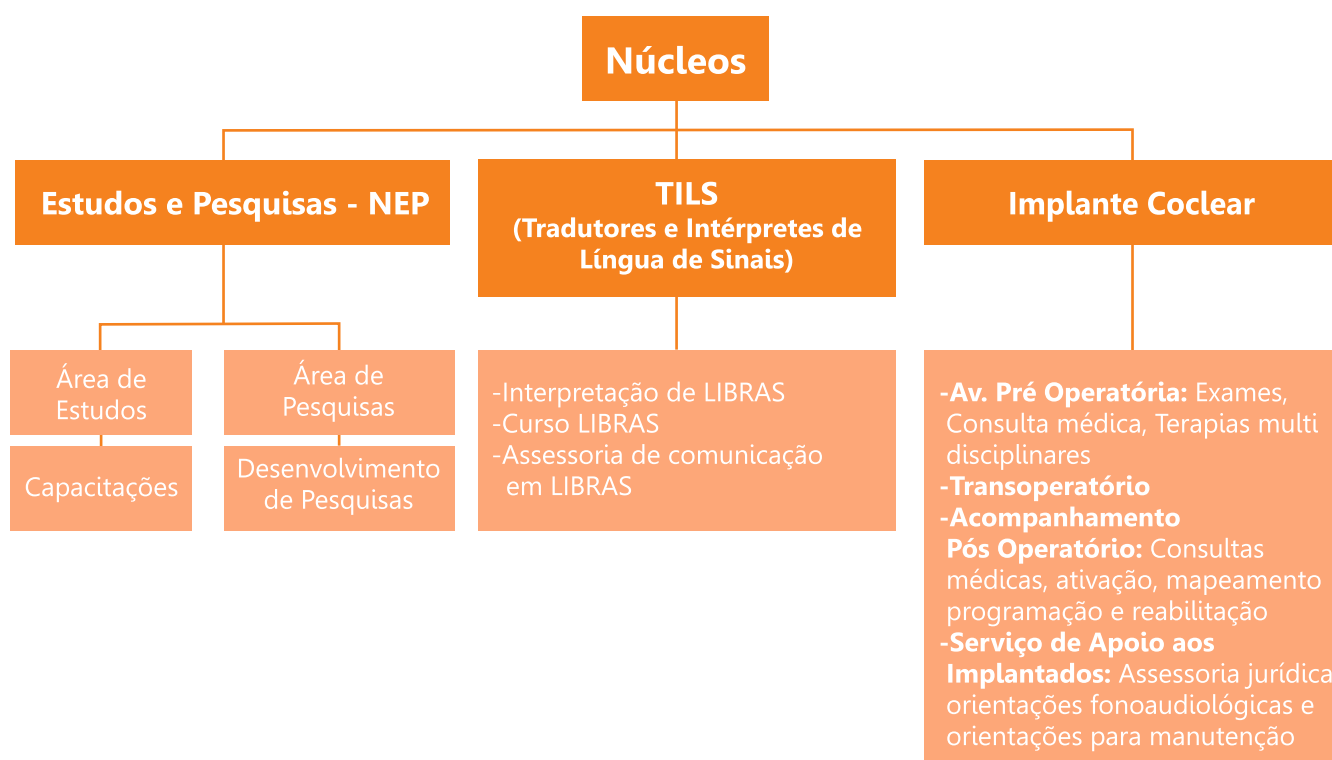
Núcleos

Estudos e Pesquisas - NEP

Área de Estudos

Capacitações

Área de Pesquisas

Desenvolvimento de Pesquisas

TILS
(Tradutores e Intérpretes de Língua de Sinais)

-Interpretação de LIBRAS
-Curso LIBRAS
-Assessoria de comunicação em LIBRAS

Implante Coclear

-Av. Pré Operatória: Exames, Consulta médica, Terapias multi disciplinares
-Transoperatório
-Acompanhamento Pós Operatório: Consultas médicas, ativação, mapeamento programação e reabilitação
-Serviço de Apoio aos Implantados: Assessoria jurídica orientações fonoaudiológicas e orientações para manutenção